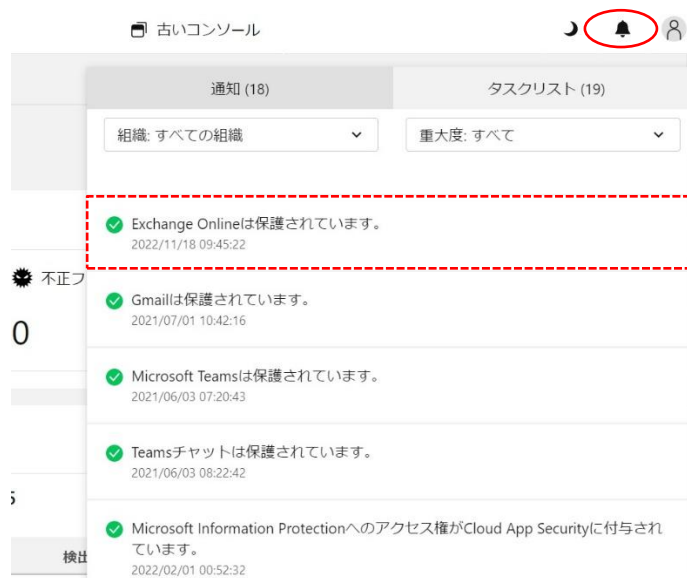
古いコンソール

通知 (18)

タスクリスト (19)

組織: すべての組織

重大度: すべて

不正フ

0

5

検出

Exchange Onlineは保護されています。
2022/11/18 09:45:22

Gmailは保護されています。
2021/07/01 10:42:16

Microsoft Teamsは保護されています。
2021/06/03 07:20:43

Teamsチャットは保護されています。
2021/06/03 08:22:42

Microsoft Information Protectionへのアクセス権がCloud App Securityに付与されています。
2022/02/01 00:52:32